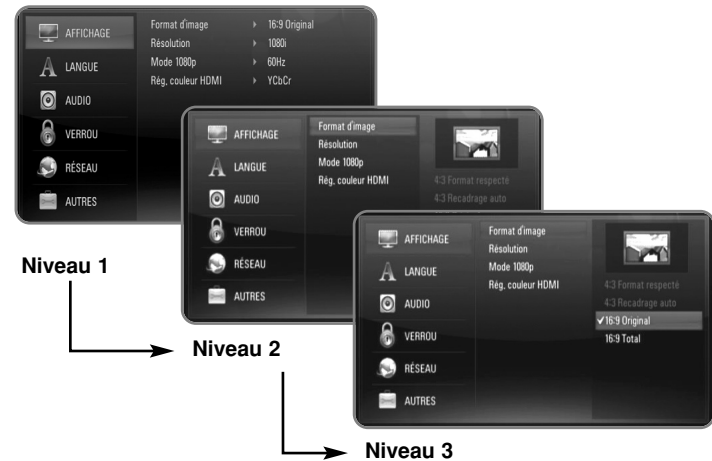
AFFICHAGE
LANGUE
AUDIO
VERROU
RÉSEAU
AUTRES

Format d'image ▸ 16:9 Original
Résolution ▸ 1080i
Mode 1080p ▸ 60Hz
Rég. couleur HDMI ▸ YCbCr

AFFICHAGE
LANGUE
AUDIO
VERROU
RÉSEAU
AUTRES

Format d'image
Résolution
Mode 1080p
Rég. couleur HDMI

4:3 Format respecté
4:3 Recadrage auto

AFFICHAGE
LANGUE
AUDIO
VERROU
RÉSEAU
AUTRES

Format d'image
Résolution
Mode 1080p
Rég. couleur HDMI

4:3 Format respecté
4:3 Recadrage auto
✓16:9 Original
16:9 Total

Niveau 1

Niveau 2

Niveau 3